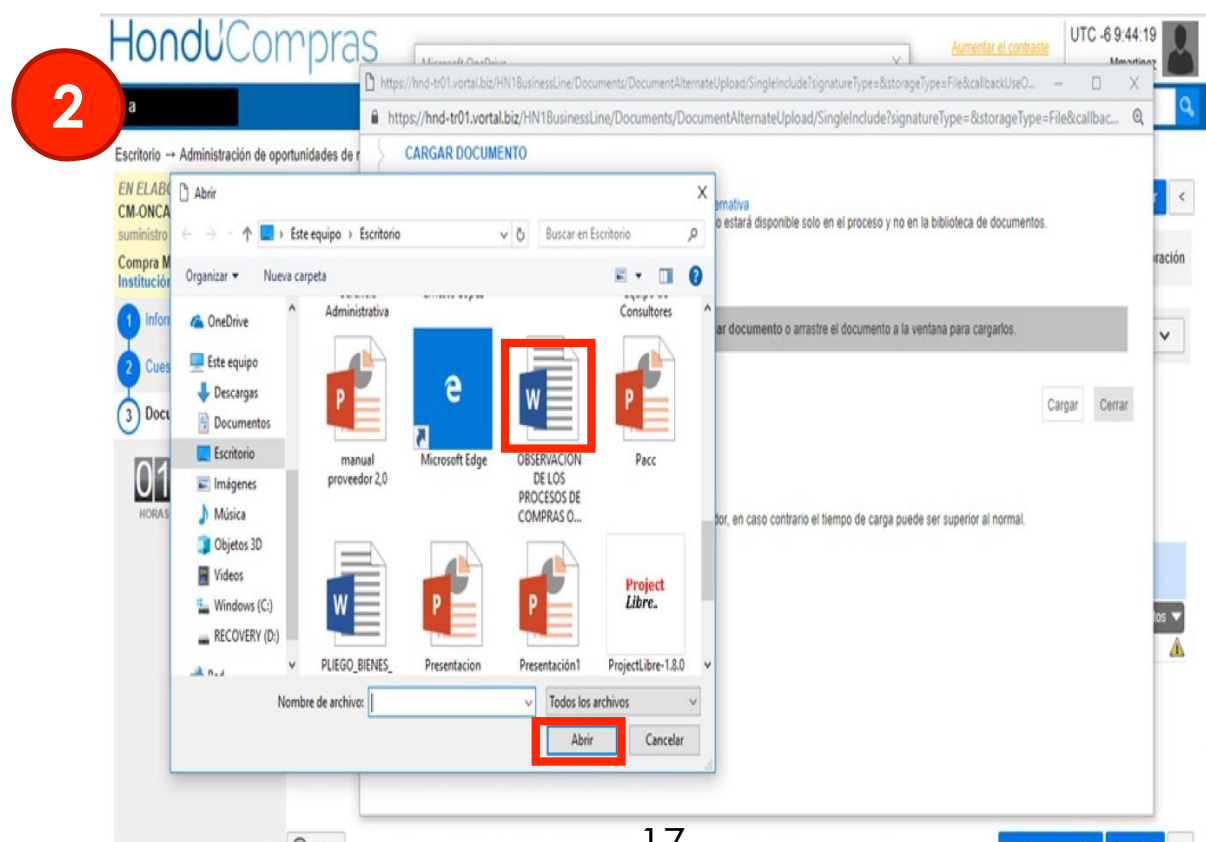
HonduCompras

2

UTC -6 9:44:19

Aumentar el contraste

https://hnd-tr01.vortal.biz/HN1BusinessLine/Documents/DocumentAlternateUpload/SingleInclude?signatureType=&storageType=File&callbackUseO...

https://hnd-tr01.vortal.biz/HN1BusinessLine/Documents/DocumentAlternateUpload/SingleInclude?signatureType=&storageType=File&callbac...

CARGAR DOCUMENTO

Escritorio → Administración de oportunidades de r

EN ELABO
CM-ONCA
suministro
Compra M
Institución

1 Inform
2 Cues
3 Docu

01
HORAS

ernativa
o estará disponible solo en el proceso y no en la biblioteca de documentos.

ar documento o arrastre el documento a la ventana para cargarlos.

Cargar Cerrar

dor, en caso contrario el tiempo de carga puede ser superior al normal.

Abrir

Este equipo › Escritorio

Buscar en Escritorio

Organizar ▾ Nueva carpeta

OneDrive
Este equipo
Descargas
Documentos
Escritorio
Imágenes
Música
Objetos 3D
Videos
Windows (C:)
RECOVERY (D:)

Administrativa
Consultores

manual proveedor 2,0
Microsoft Edge
OBSERVACION DE LOS PROCESOS DE COMPRAS O...
Pacc
PLIEGO_BIENES_
Presentacion
Presentación1
ProjectLibre-1.8.0

Project Libre.

Nombre de archivo:
Todos los archivos

Abrir Cancelar

17